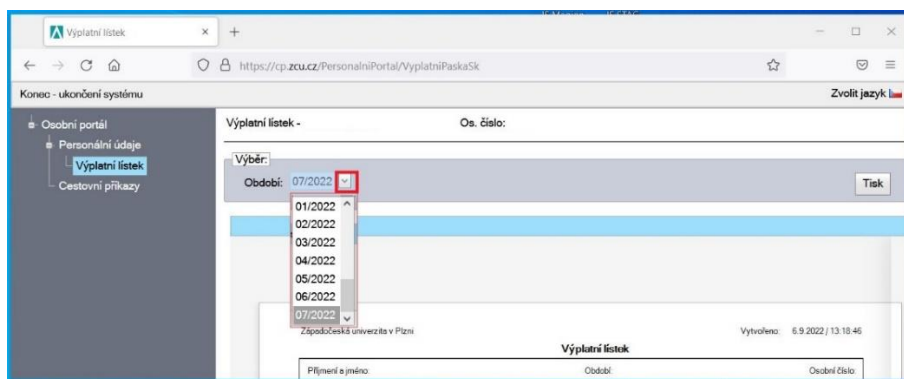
Výplatní lístek × +

https://cp.zcu.cz/PersonalniPortal/VyplatniPaskaSk

Konec - ukončení systému

Zvolit jazyk

Osobní portál
Personální údaje
Výplatní lístek
Cestovní příkazy

Výplatní lístek -

Os. číslo:

Výběr:

Období: 07/2022

Tisk

01/2022
02/2022
03/2022
04/2022
05/2022
06/2022
07/2022

Západočeská univerzita v Plzni

Vytvořeno: 6.9.2022 / 13:18:46

Výplatní lístek

Příjmení a jméno:

Období:

Osobní číslo: